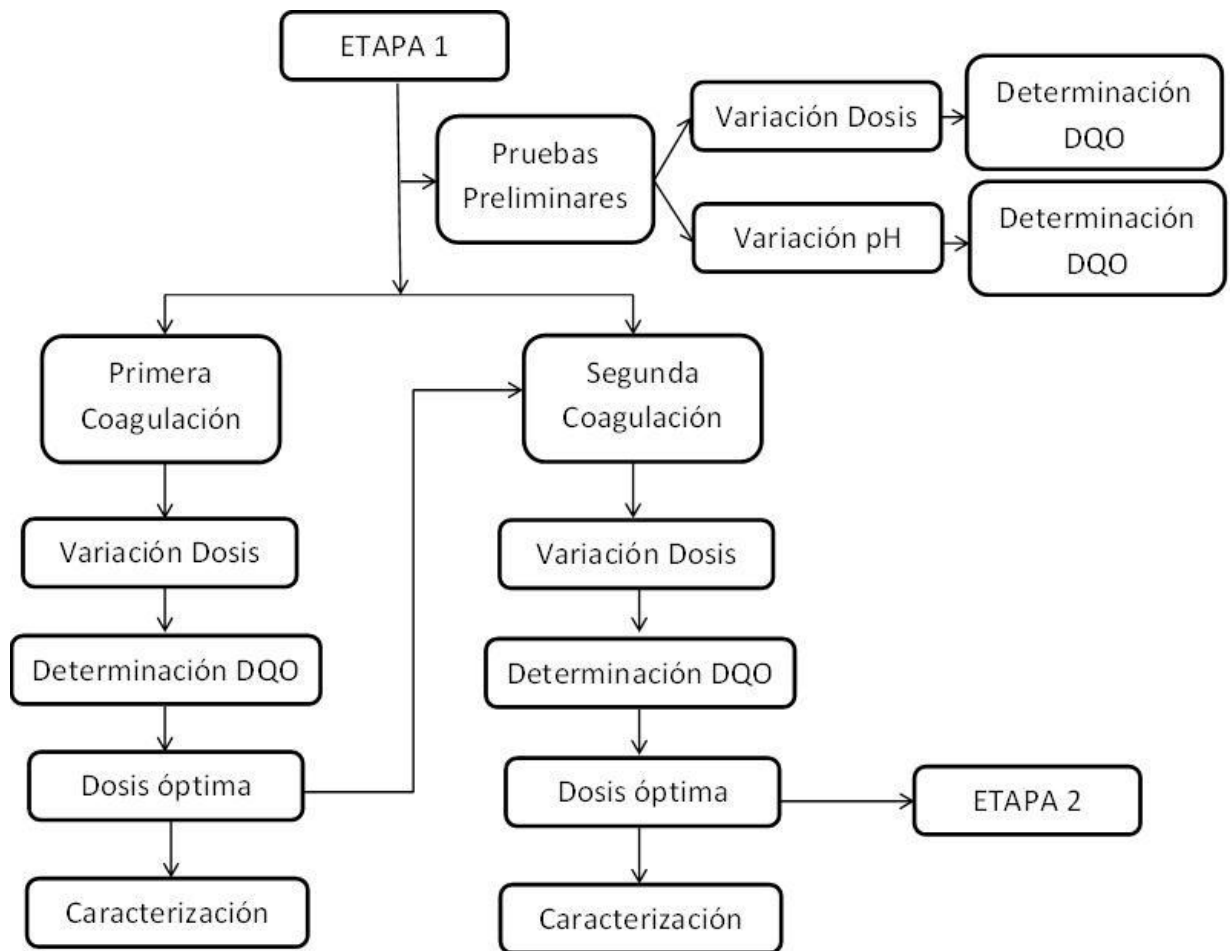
ETAPA 1

Pruebas Preliminares

Variación Dosis

Determinación DQO

Variación pH

Determinación DQO

Primera Coagulación

Variación Dosis

Determinación DQO

Dosis óptima

Caracterización

Segunda Coagulación

Variación Dosis

Determinación DQO

Dosis óptima

ETAPA 2

Caracterización